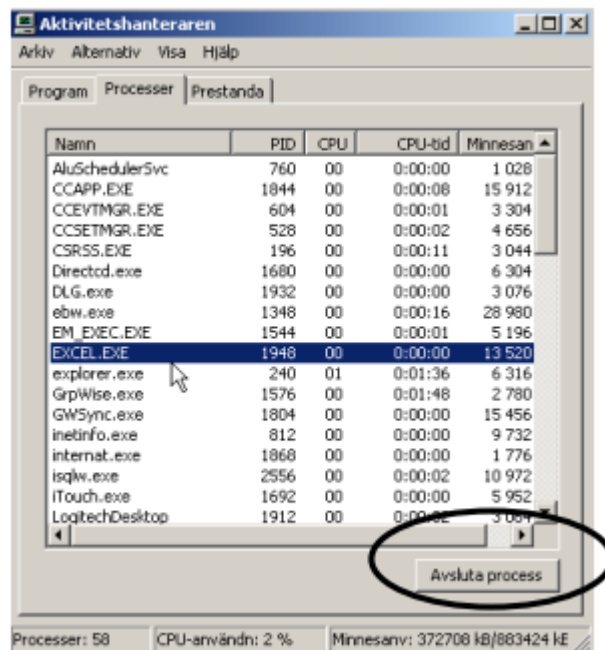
Aktivitetshanteraren

Arkiv Alternativ Visa Hjälp

Program Processer Prestanda

| Namn | PID | CPU | CPU-tid | Minnesan |
|---|---|---|---|---|
| AluSchedulerSvc | 760 | 00 | 0:00:00 | 1 028 |
| CCAPP.EXE | 1844 | 00 | 0:00:08 | 15 912 |
| CCEVTMGR.EXE | 604 | 00 | 0:00:01 | 3 304 |
| CCSETMGR.EXE | 528 | 00 | 0:00:02 | 4 656 |
| CSRSS.EXE | 196 | 00 | 0:00:11 | 3 044 |
| Directcd.exe | 1680 | 00 | 0:00:00 | 6 304 |
| DLG.exe | 1932 | 00 | 0:00:00 | 3 076 |
| ebw.exe | 1348 | 00 | 0:00:16 | 28 980 |
| EM_EXEC.EXE | 1544 | 00 | 0:00:01 | 5 196 |
| EXCEL.EXE | 1948 | 00 | 0:00:00 | 13 520 |
| explorer.exe | 240 | 01 | 0:01:36 | 6 316 |
| GrpWise.exe | 1576 | 00 | 0:01:48 | 2 780 |
| GWSync.exe | 1804 | 00 | 0:00:00 | 15 456 |
| inetinfo.exe | 812 | 00 | 0:00:00 | 9 732 |
| internat.exe | 1868 | 00 | 0:00:00 | 1 776 |
| isqlw.exe | 2556 | 00 | 0:00:02 | 10 972 |
| iTouch.exe | 1692 | 00 | 0:00:00 | 5 952 |
| LogitechDesktop | 1912 | 00 | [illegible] | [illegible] |

Avsluta process

Processer: 58 CPU-användn: 2 % Minnesanv: 372708 kB/883424 kE